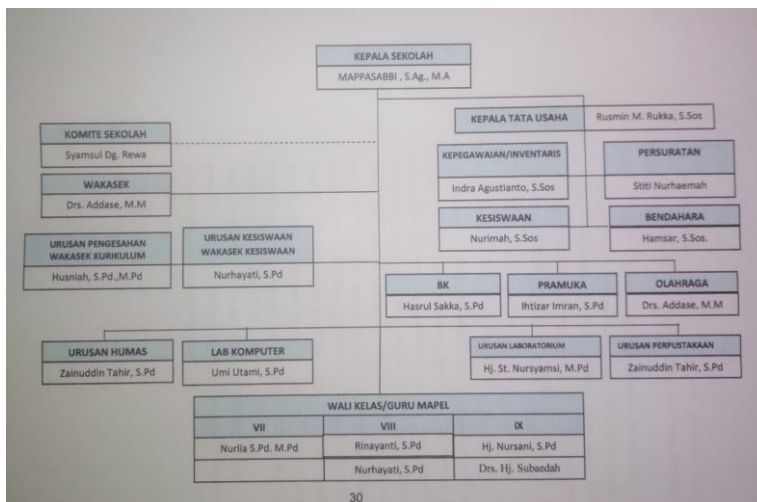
KEPALA SEKOLAH
MAPPASABBI , S.Ag., M.A

KEPALA TATA USAHA
Rusmin M. Rukka, S.Sos

KOMITE SEKOLAH
Syamsul Dg. Rewa

KEPEGAWAIAN/INVENTARIS
Indra Agustianto, S.Sos

PERSURATAN
Stiti Nurhaemah

WAKASEK
Drs. Addase, M.M

KESISWAAN
Nurimah, S.Sos

BENDAHARA
Hamsar, S.Sos.

URUSAN PENGESAHAN WAKASEK KURIKULUM
Husniah, S.Pd.,M.Pd

URUSAN KESISWAAN WAKASEK KESISWAAN
Nurhayati, S.Pd

BK
Hasrul Sakka, S.Pd

PRAMUKA
Ihtizar Imran, S.Pd

OLAHRAGA
Drs. Addase, M.M

URUSAN HUMAS
Zainuddin Tahir, S.Pd

LAB KOMPUTER
Umi Utami, S.Pd

URUSAN LABORATORIUM
Hj. St. Nursyamsi, M.Pd

URUSAN PERPUSTAKAAN
Zainuddin Tahir, S.Pd

WALI KELAS/GURU MAPEL

| VII | VIII | IX |
|---|---|---|
| Nurlia S.Pd. M.Pd | Rinayanti, S.Pd | Hj. Nursani, S.Pd |
| | Nurhayati, S.Pd | Drs. Hj. Subaedah |

30